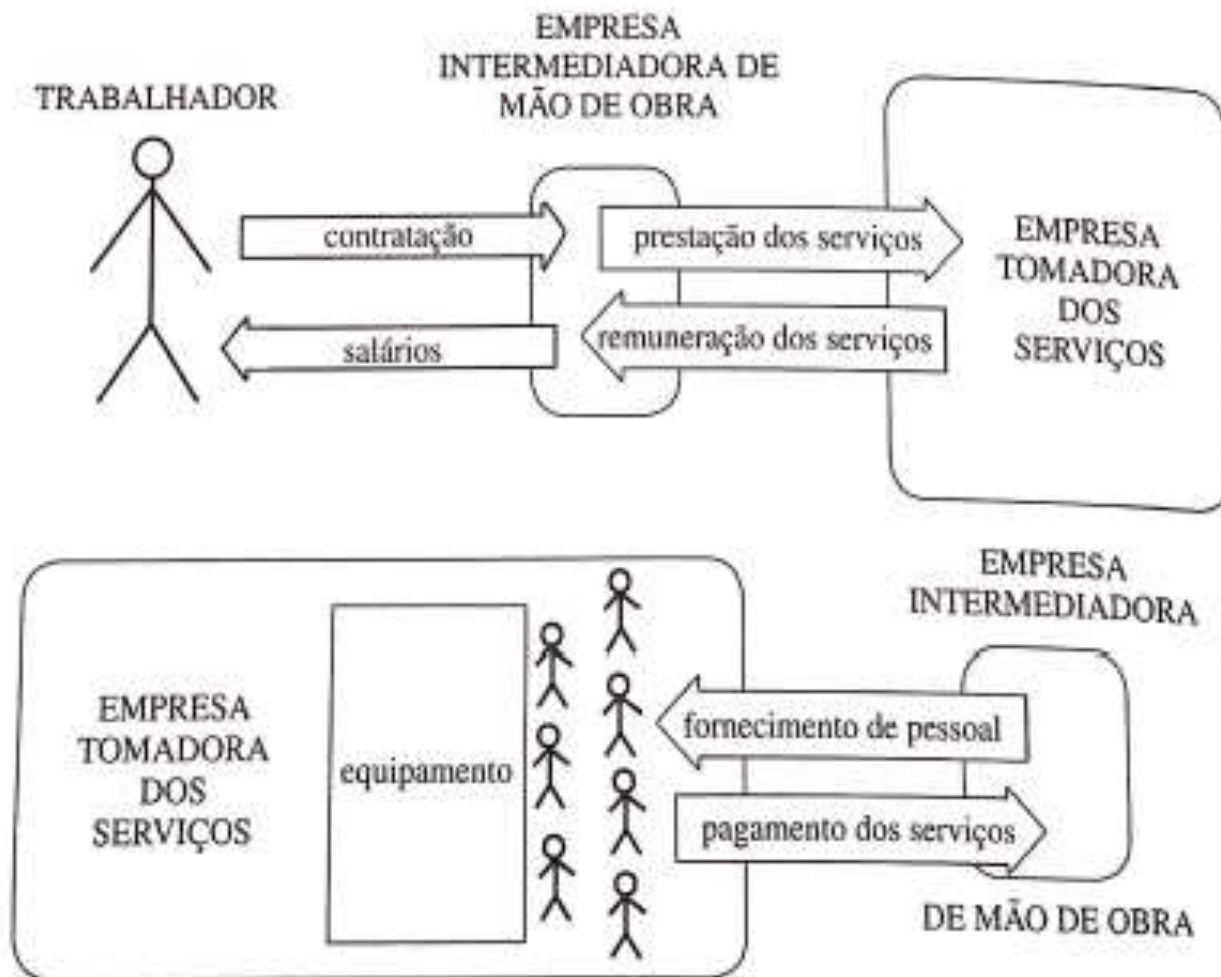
EMPRESA INTERMEDIADORA DE MÃO DE OBRA

TRABALHADOR

contratação

salários

prestação dos serviços

remuneração dos serviços

EMPRESA TOMADORA DOS SERVIÇOS

EMPRESA INTERMEDIADORA

EMPRESA TOMADORA DOS SERVIÇOS

equipamento

fornecimento de pessoal

pagamento dos serviços

DE MÃO DE OBRA